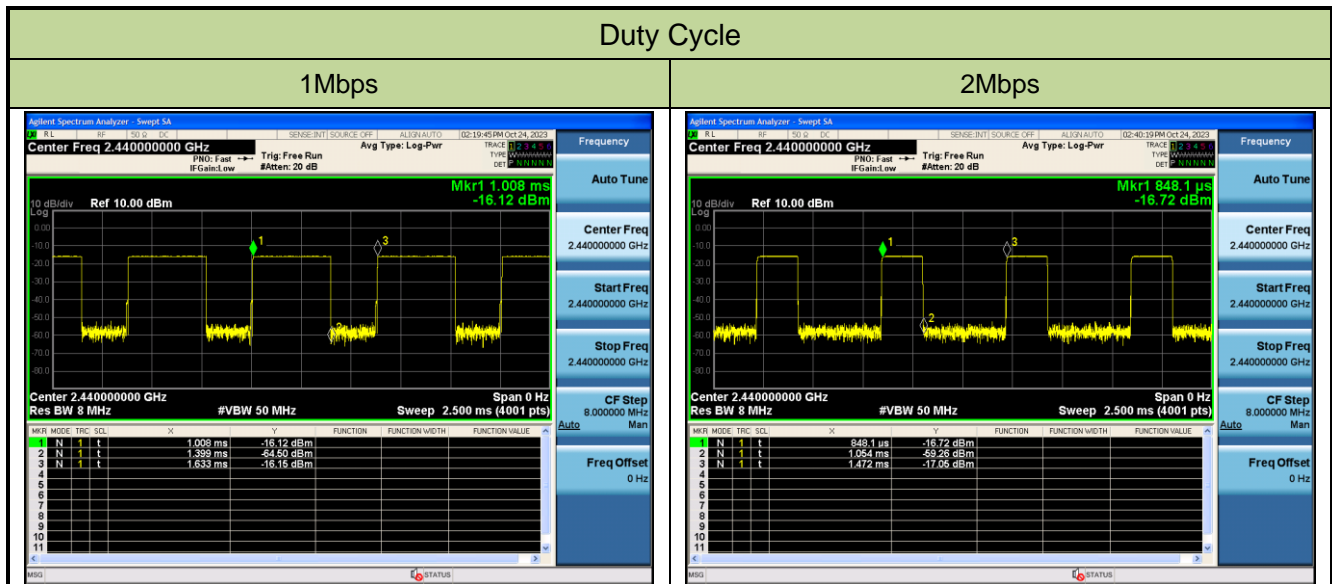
Duty Cycle

| 1Mbps | 2Mbps |
|---|---|

Agilent Spectrum Analyzer - Swept SA
RL RF 50 Ω DC SENSE:INT SOURCE OFF ALIGN AUTO 02:19:45 PM Oct 24, 2023
Center Freq 2.440000000 GHz
PNO: Fast IFGain:Low
Trig: Free Run
#Atten: 20 dB
Avg Type: Log-Pwr
TRACE 1 2 3 4 5 6
TYPE
DET P N N N N N
Mkr1 1.008 ms
-16.12 dBm
10 dB/div Ref 10.00 dBm
Log
0.00
-10.0
-20.0
-30.0
-40.0
-50.0
-60.0
-70.0
-80.0
1
2
3
Center 2.440000000 GHz
Res BW 8 MHz
#VBW 50 MHz
Span 0 Hz
Sweep 2.500 ms (4001 pts)

| MKR | MODE | TRC | SCL | X | Y | FUNCTION | FUNCTION WIDTH | FUNCTION VALUE |
|---|---|---|---|---|---|---|---|---|
| 1 | N | 1 | t | 1.008 ms | -16.12 dBm | | | |
| 2 | N | 1 | t | 1.399 ms | -64.50 dBm | | | |
| 3 | N | 1 | t | 1.633 ms | -16.15 dBm | | | |
| 4 | | | | | | | | |
| 5 | | | | | | | | |
| 6 | | | | | | | | |
| 7 | | | | | | | | |
| 8 | | | | | | | | |
| 9 | | | | | | | | |
| 10 | | | | | | | | |
| 11 | | | | | | | | |

Frequency
Auto Tune
Center Freq
2.440000000 GHz
Start Freq
2.440000000 GHz
Stop Freq
2.440000000 GHz
CF Step
8.000000 MHz
Auto Man
Freq Offset
0 Hz
MSG STATUS

Agilent Spectrum Analyzer - Swept SA
RL RF 50 Ω DC SENSE:INT SOURCE OFF ALIGN AUTO 02:40:19 PM Oct 24, 2023
Center Freq 2.440000000 GHz
PNO: Fast IFGain:Low
Trig: Free Run
#Atten: 20 dB
Avg Type: Log-Pwr
TRACE 1 2 3 4 5 6
TYPE
DET P N N N N N
Mkr1 848.1 µs
-16.72 dBm
10 dB/div Ref 10.00 dBm
Log
0.00
-10.0
-20.0
-30.0
-40.0
-50.0
-60.0
-70.0
-80.0
1
2
3
Center 2.440000000 GHz
Res BW 8 MHz
#VBW 50 MHz
Span 0 Hz
Sweep 2.500 ms (4001 pts)

| MKR | MODE | TRC | SCL | X | Y | FUNCTION | FUNCTION WIDTH | FUNCTION VALUE |
|---|---|---|---|---|---|---|---|---|
| 1 | N | 1 | t | 848.1 µs | -16.72 dBm | | | |
| 2 | N | 1 | t | 1.054 ms | -59.26 dBm | | | |
| 3 | N | 1 | t | 1.472 ms | -17.05 dBm | | | |
| 4 | | | | | | | | |
| 5 | | | | | | | | |
| 6 | | | | | | | | |
| 7 | | | | | | | | |
| 8 | | | | | | | | |
| 9 | | | | | | | | |
| 10 | | | | | | | | |
| 11 | | | | | | | | |

Frequency
Auto Tune
Center Freq
2.440000000 GHz
Start Freq
2.440000000 GHz
Stop Freq
2.440000000 GHz
CF Step
8.000000 MHz
Auto Man
Freq Offset
0 Hz
MSG STATUS